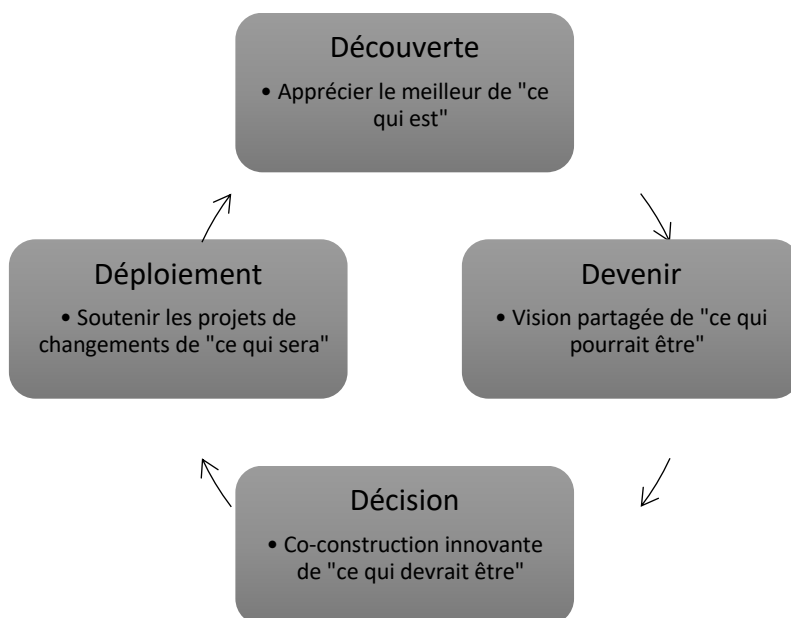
Découverte

• Apprécier le meilleur de "ce qui est"

Devenir

• Vision partagée de "ce qui pourrait être"

Décision

• Co-construction innovante de "ce qui devrait être"

Déploiement

• Soutenir les projets de changements de "ce qui sera"